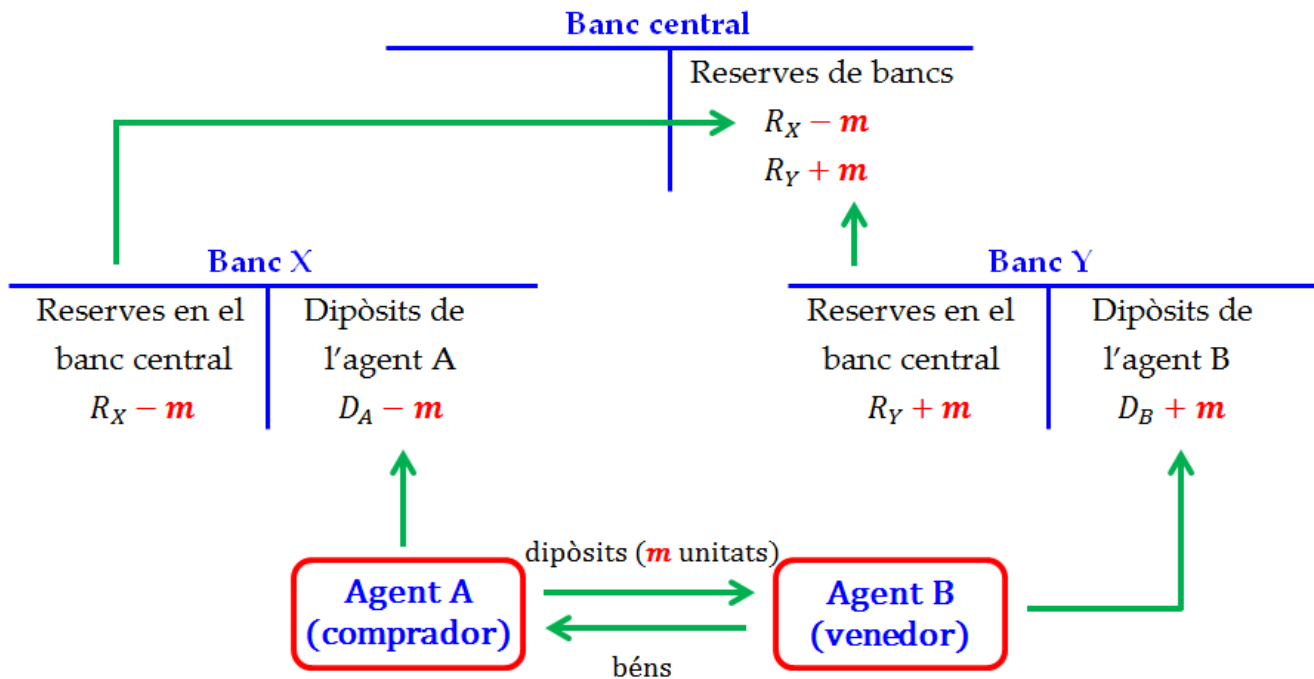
Banc central

| | Reserves de bancs |
|---|---|
| | $R_X - \boldsymbol{m}$ |
| | $R_Y + \boldsymbol{m}$ |

Banc X

| Reserves en el banc central | Dipòsits de l'agent A |
|---|---|
| $R_X - \boldsymbol{m}$ | $D_A - \boldsymbol{m}$ |

Banc Y

| Reserves en el banc central | Dipòsits de l'agent B |
|---|---|
| $R_Y + \boldsymbol{m}$ | $D_B + \boldsymbol{m}$ |

dipòsits ($\boldsymbol{m}$ unitats)

Agent A (comprador)

Agent B (venedor)

béns